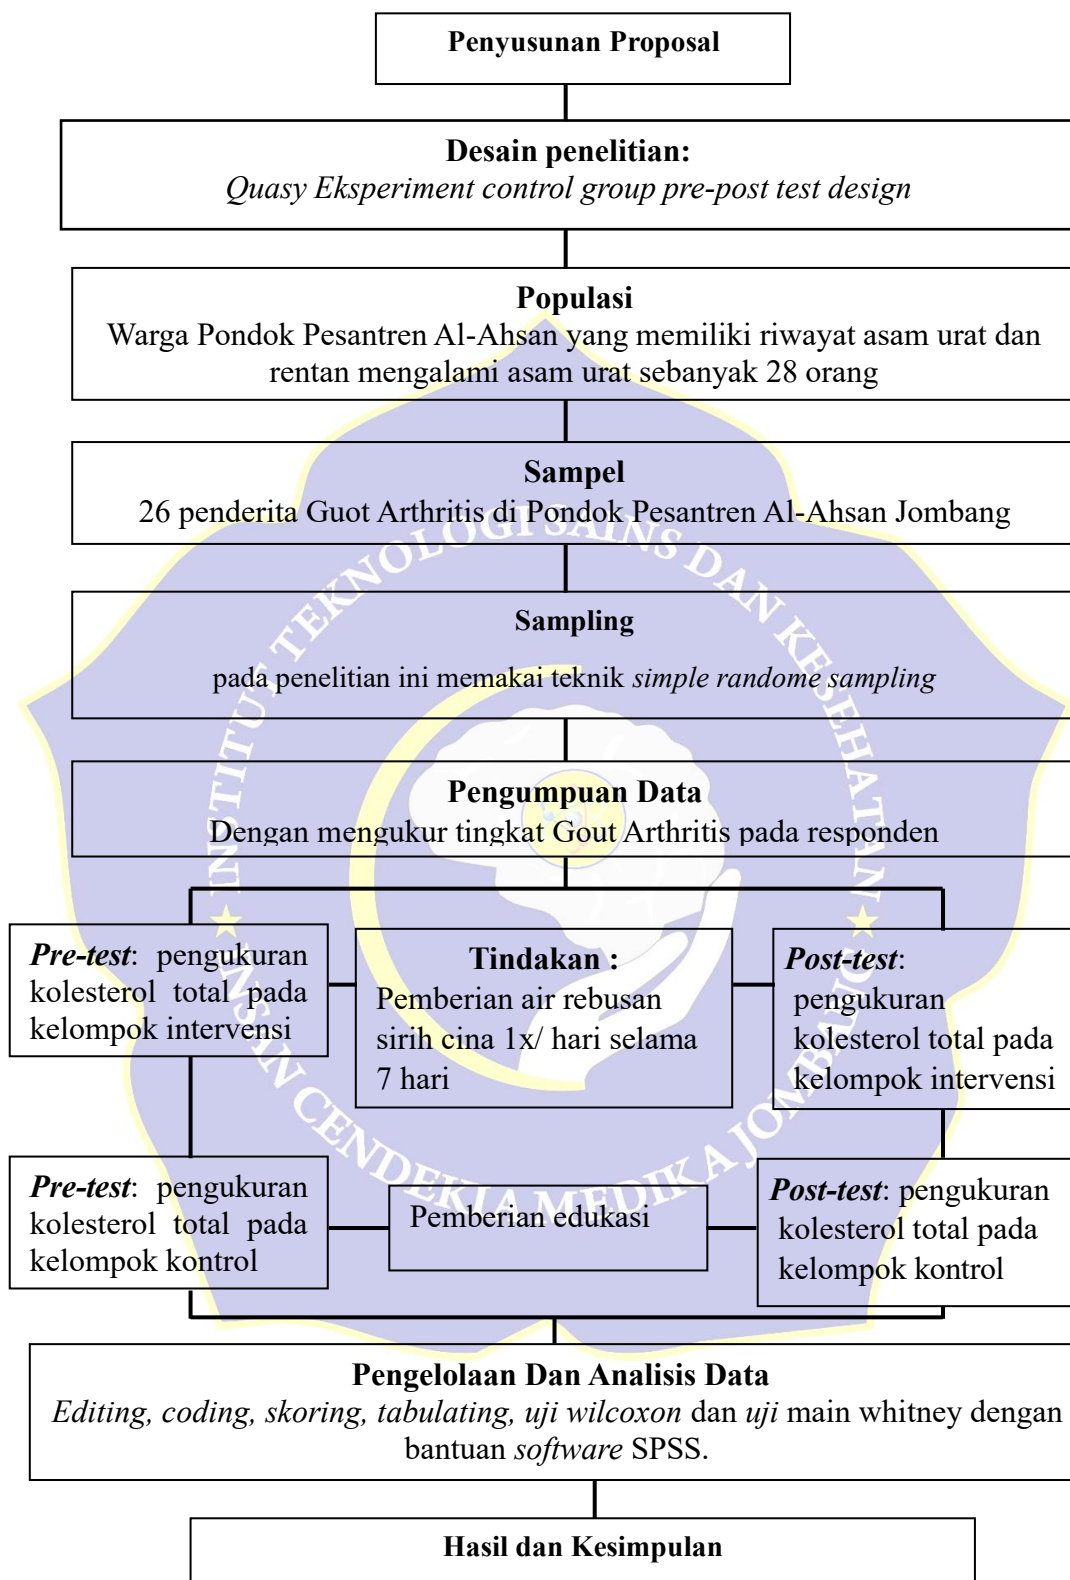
Penyusunan Proposal

Desain penelitian:
*Quasy Eksperiment control group pre-post test design*

Populasi
Warga Pondok Pesantren Al-Ahsan yang memiliki riwayat asam urat dan rentan mengalami asam urat sebanyak 28 orang

Sampel
26 penderita Guot Arthritis di Pondok Pesantren Al-Ahsan Jombang

Sampling
pada penelitian ini memakai teknik *simple randome sampling*

Pengumpuan Data
Dengan mengukur tingkat Gout Arthritis pada responden

***Pre-test***: pengukuran kolesterol total pada kelompok intervensi

Tindakan :
Pemberian air rebusan sirih cina 1x/ hari selama 7 hari

***Post-test***: pengukuran kolesterol total pada kelompok intervensi

***Pre-test***: pengukuran kolesterol total pada kelompok kontrol

Pemberian edukasi

***Post-test***: pengukuran kolesterol total pada kelompok kontrol

Pengelolaan Dan Analisis Data
*Editing, coding, skoring, tabulating, uji wilcoxon* dan *uji* main whitney dengan bantuan *software* SPSS.

Hasil dan Kesimpulan

INSTITUT TEKNOLOGI SAINS DAN KESEHATAN INSAN CENDEKIA MEDIKA JOMBANG